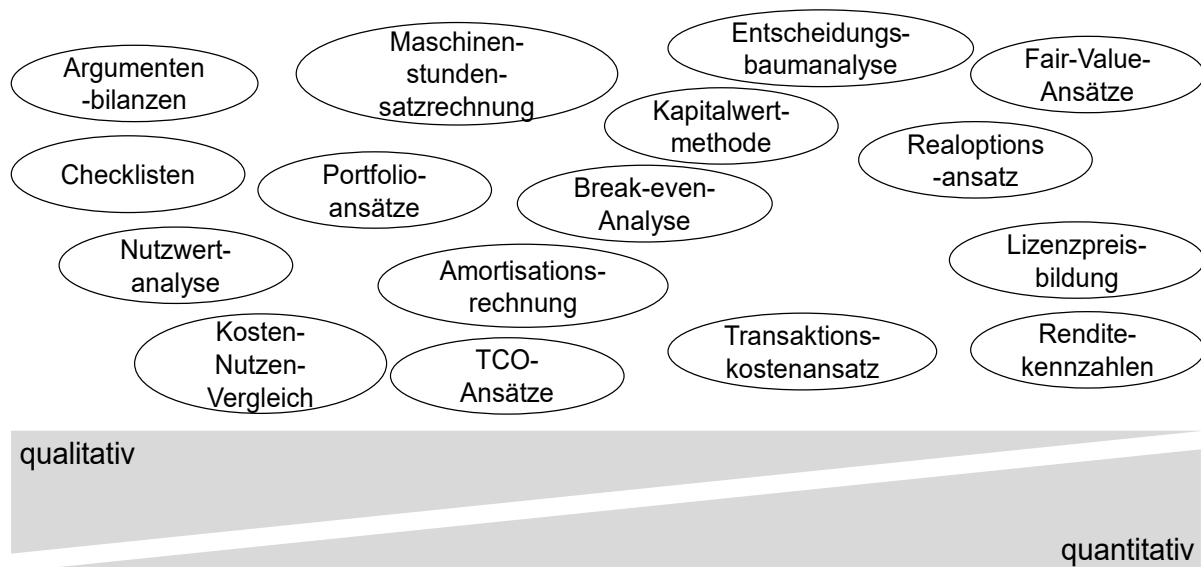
Argumenten -bilanzen

Maschinenstundensatzrechnung

Entscheidungsbaumanalyse

Fair-Value-Ansätze

Kapitalwertmethode

Checklisten

Portfolioansätze

Break-even-Analyse

Realoptions -ansatz

Nutzwertanalyse

Amortisationsrechnung

Lizenzpreisbildung

Kosten-Nutzen-Vergleich

TCO-Ansätze

Transaktionskostenansatz

Renditekennzahlen

qualitativ

quantitativ